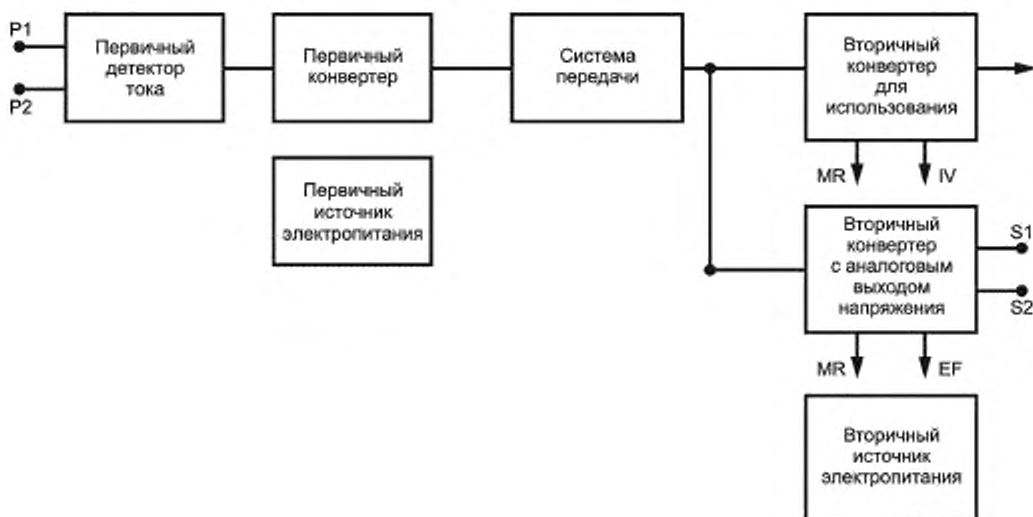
P1

P2

Первичный детектор тока

Первичный конвертер

Система передачи

Вторичный конвертер для использования

MR

IV

Первичный источник электропитания

Вторичный конвертер с аналоговым выходом напряжения

S1

S2

MR

EF

Вторичный источник электропитания